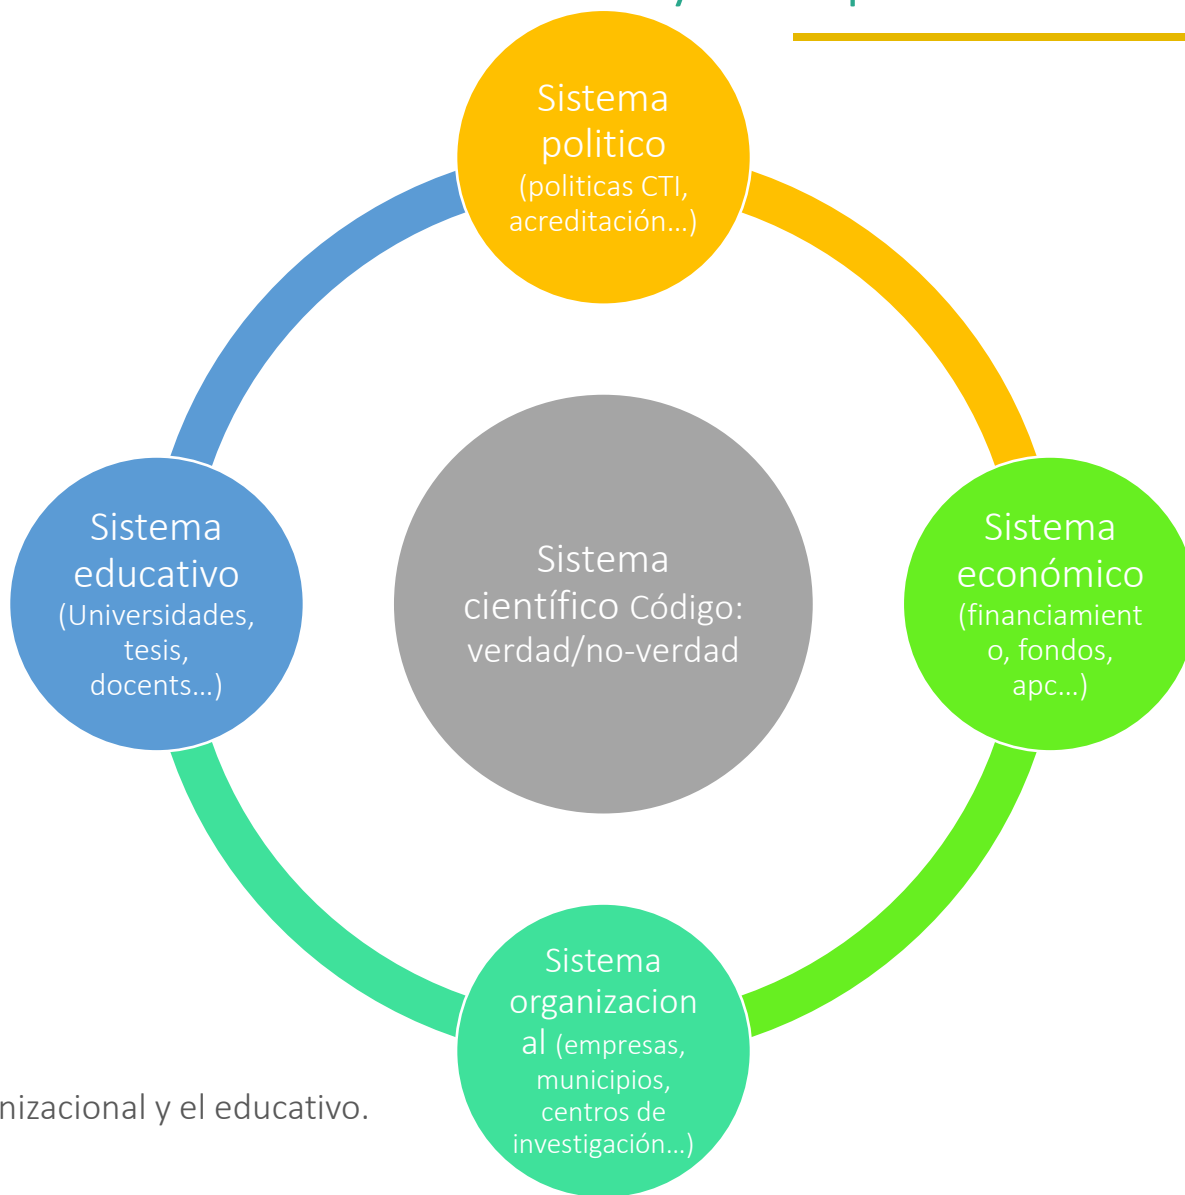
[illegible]

Sistema politico (politicas CTI, acreditación…)

Sistema educativo (Universidades, tesis, docents…)

Sistema científico Código: verdad/no-verdad

Sistema económico (financiamiento, fondos, apc…)

Sistema organizacional (empresas, municipios, centros de investigación…)

nizacional y el educativo.